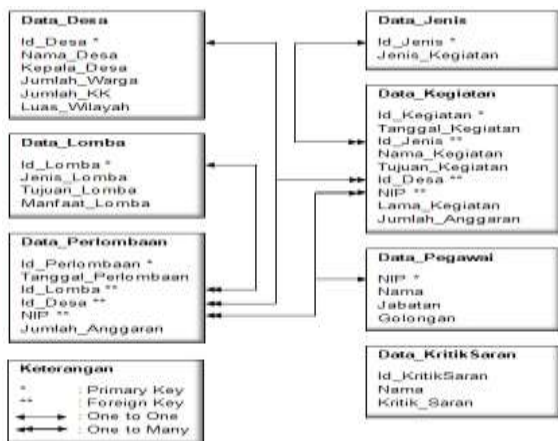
Data_Desa

Id_Desa *
Nama_Desa
Kepala_Desa
Jumlah_Warga
Jumlah_KK
Luas_Wilayah

Data_Lomba

Id_Lomba *
Jenis_Lomba
Tujuan_Lomba
Manfaat_Lomba

Data_Perlombaan

Id_Perlombaan *
Tanggal_Perlombaan
Id_Lomba **
Id_Desa **
NIP **
Jumlah_Anggaran

Keterangan

* : Primary Key
** : Foreign Key
: One to One
: One to Many

Data_Jenis

Id_Jenis *
Jenis_Kegiatan

Data_Kegiatan

Id_Kegiatan *
Tanggal_Kegiatan
Id_Jenis **
Nama_Kegiatan
Tujuan_Kegiatan
Id_Desa **
NIP **
Lama_Kegiatan
Jumlah_Anggaran

Data_Pegawai

NIP *
Nama
Jabatan
Golongan

Data_KritikSaran

Id_KritikSaran
Nama
Kritik_Saran